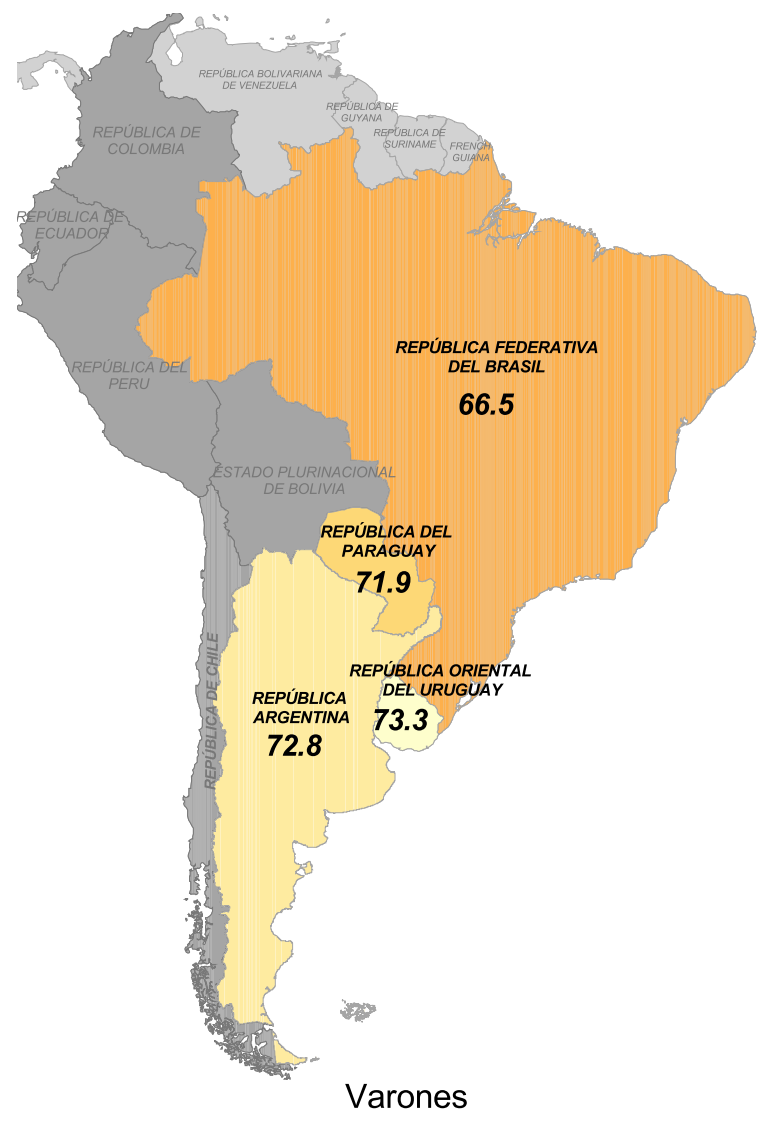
REPÚBLICA BOLIVARIANA DE VENEZUELA

REPÚBLICA DE GUYANA

REPÚBLICA DE SURINAME

FRENCH GUIANA

REPÚBLICA DE COLOMBIA

REPÚBLICA DE ECUADOR

REPÚBLICA DEL PERU

REPÚBLICA FEDERATIVA DEL BRASIL

66.5

ESTADO PLURINACIONAL DE BOLIVIA

REPÚBLICA DEL PARAGUAY

71.9

REPÚBLICA DE CHILE

REPÚBLICA ORIENTAL DEL URUGUAY

REPÚBLICA ARGENTINA

73.3

72.8

Varones